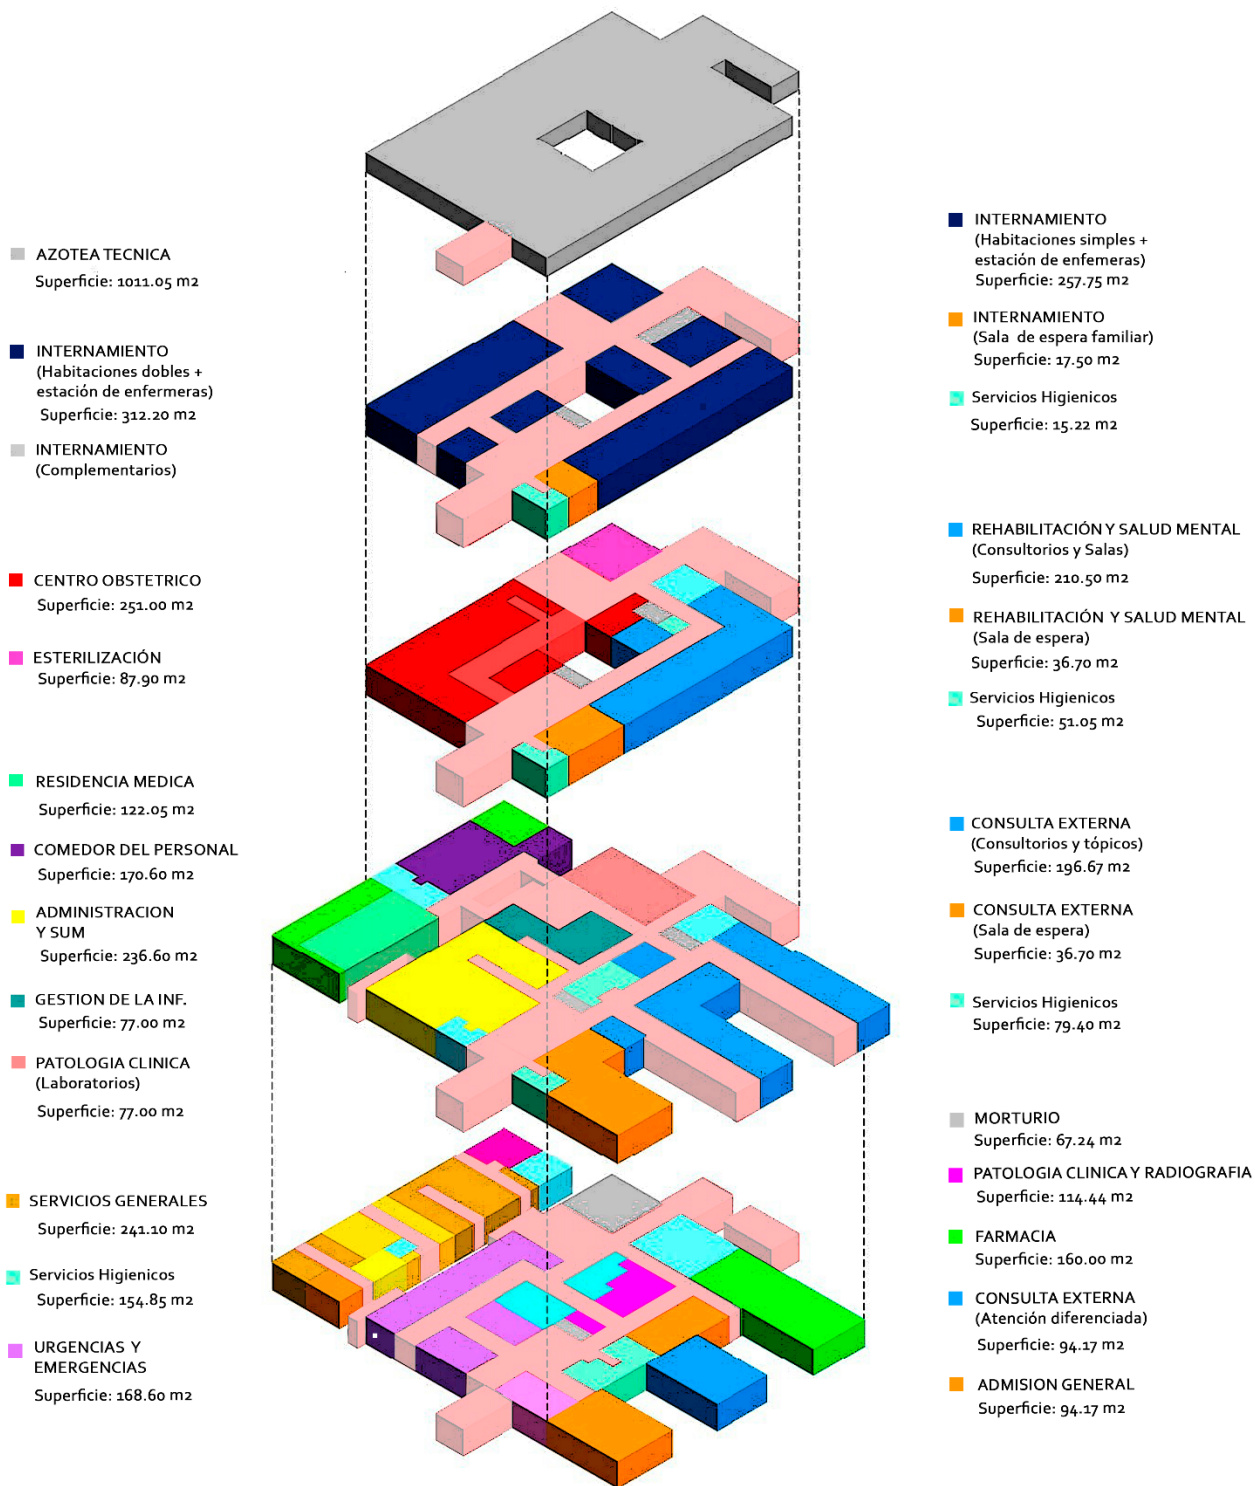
AZOTEA TECNICA
Superficie: 1011.05 m2

INTERNAMIENTO
(Habitaciones dobles + estación de enfermeras)
Superficie: 312.20 m2

INTERNAMIENTO
(Complementarios)

CENTRO OBSTETRICO
Superficie: 251.00 m2

ESTERILIZACIÓN
Superficie: 87.90 m2

RESIDENCIA MEDICA
Superficie: 122.05 m2

COMEDOR DEL PERSONAL
Superficie: 170.60 m2

ADMINISTRACION Y SUM
Superficie: 236.60 m2

GESTION DE LA INF.
Superficie: 77.00 m2

PATOLOGIA CLINICA
(Laboratorios)
Superficie: 77.00 m2

SERVICIOS GENERALES
Superficie: 241.10 m2

Servicios Higienicos
Superficie: 154.85 m2

URGENCIAS Y EMERGENCIAS
Superficie: 168.60 m2

INTERNAMIENTO
(Habitaciones simples + estación de enfemeras)
Superficie: 257.75 m2

INTERNAMIENTO
(Sala de espera familiar)
Superficie: 17.50 m2

Servicios Higienicos
Superficie: 15.22 m2

REHABILITACIÓN Y SALUD MENTAL
(Consultorios y Salas)
Superficie: 210.50 m2

REHABILITACIÓN Y SALUD MENTAL
(Sala de espera)
Superficie: 36.70 m2

Servicios Higienicos
Superficie: 51.05 m2

CONSULTA EXTERNA
(Consultorios y tópicos)
Superficie: 196.67 m2

CONSULTA EXTERNA
(Sala de espera)
Superficie: 36.70 m2

Servicios Higienicos
Superficie: 79.40 m2

MORTURIO
Superficie: 67.24 m2

PATOLOGIA CLINICA Y RADIOGRAFIA
Superficie: 114.44 m2

FARMACIA
Superficie: 160.00 m2

CONSULTA EXTERNA
(Atención diferenciada)
Superficie: 94.17 m2

ADMISION GENERAL
Superficie: 94.17 m2